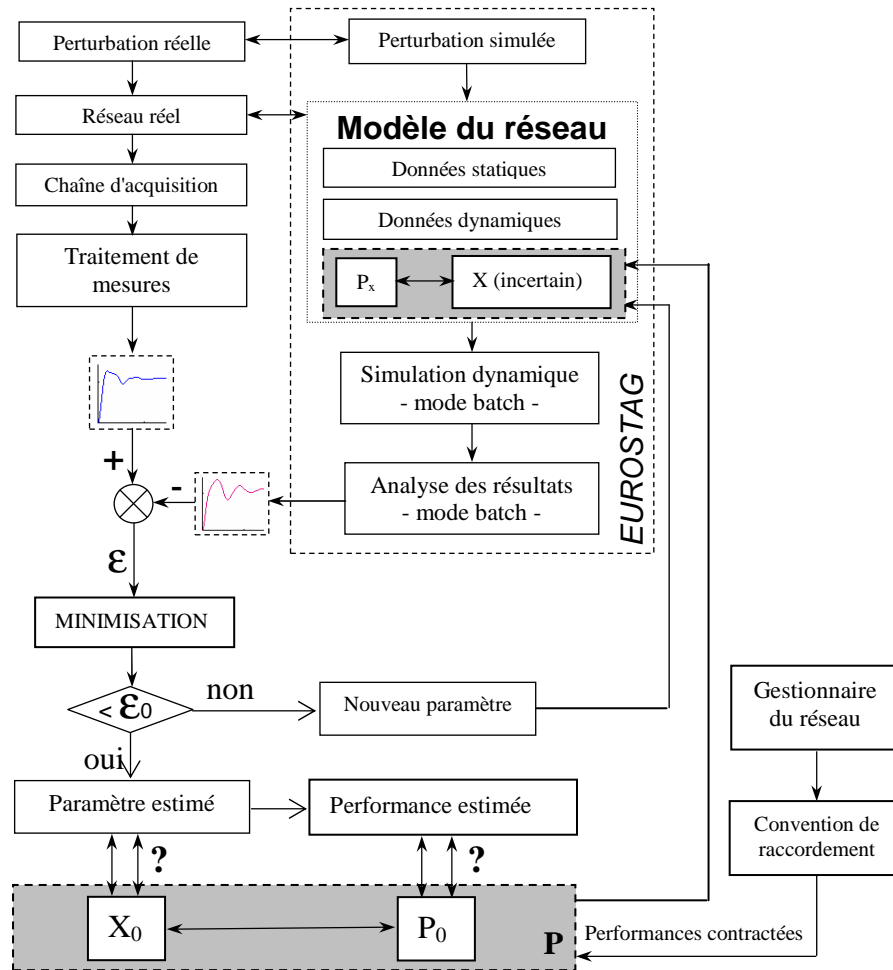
Perturbation réelle

Perturbation simulée

Réseau réel

Modèle du réseau

Données statiques

Données dynamiques

$P_x$

X (incertain)

Chaîne d'acquisition

Traitement de mesures

Simulation dynamique - mode batch -

EUROSTAG

+

-

Analyse des résultats - mode batch -

$\varepsilon$

MINIMISATION

$< \varepsilon_0$

non

Nouveau paramètre

Gestionnaire du réseau

oui

Paramètre estimé

Performance estimée

Convention de raccordement

?

?

$X_0$

$P_0$

P

Performances contractées